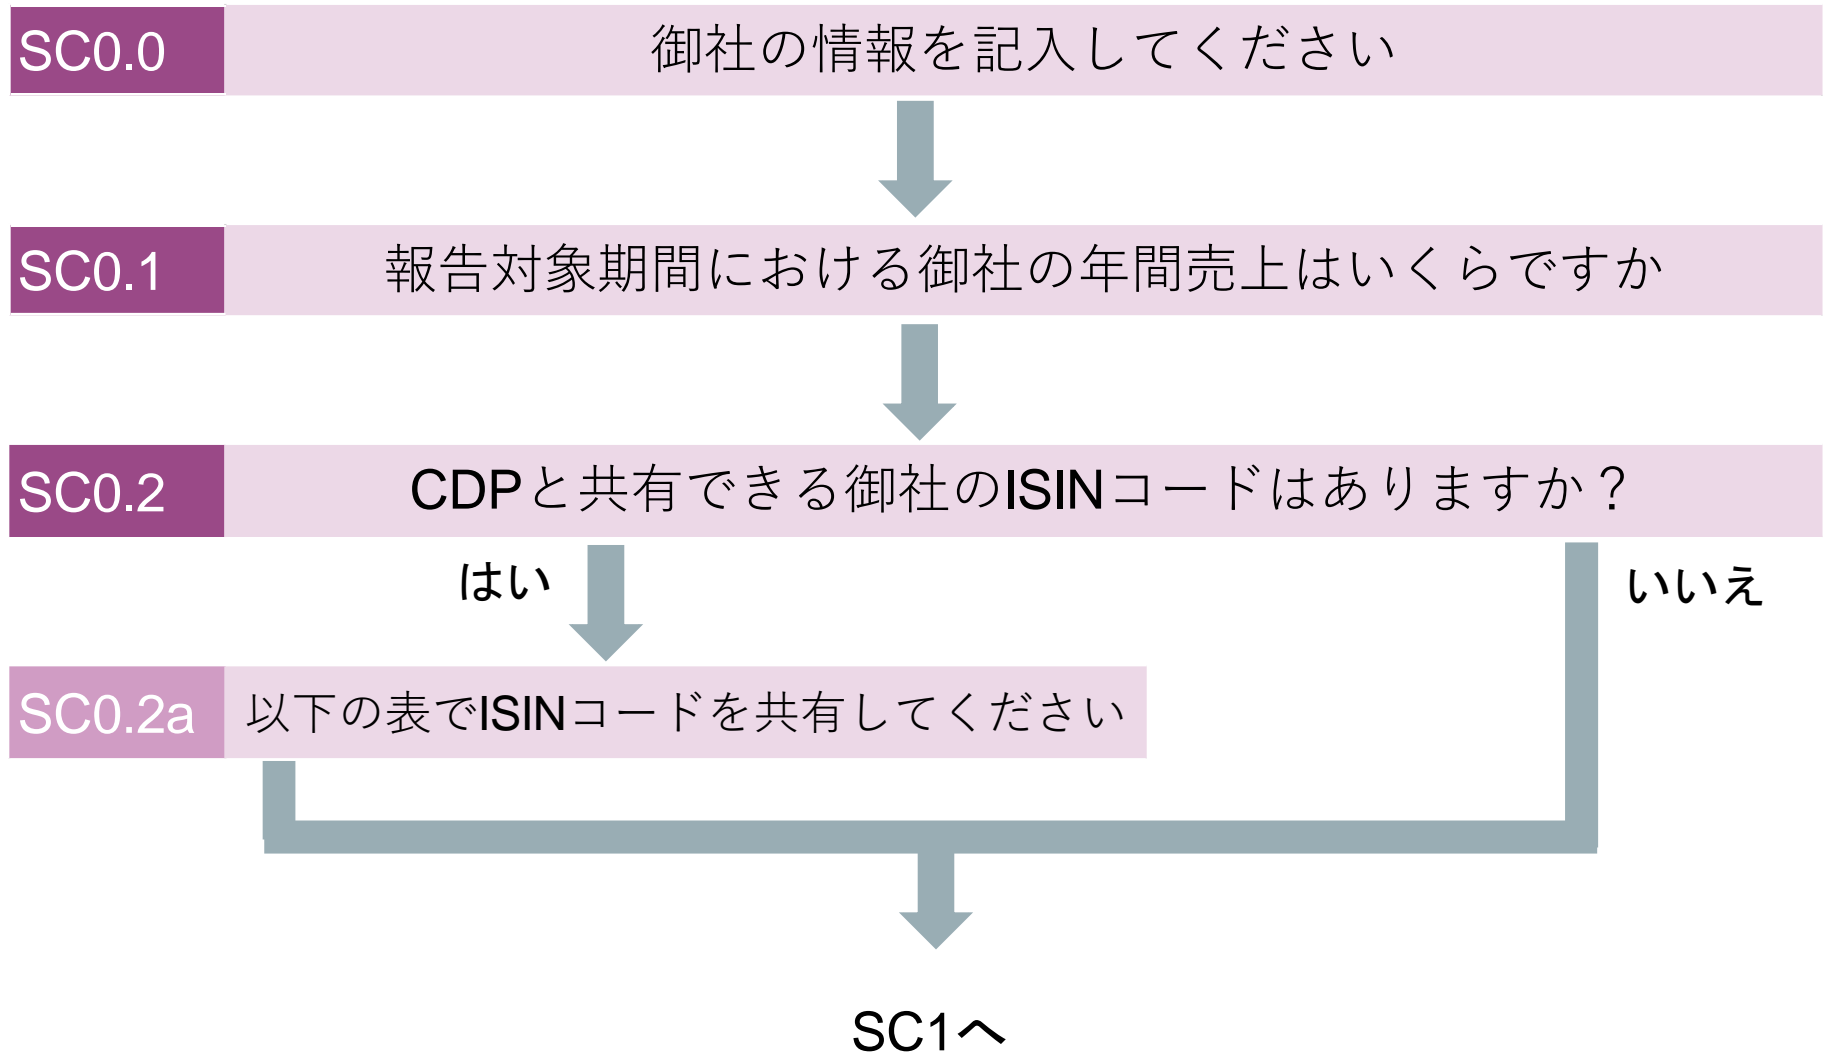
SC0.0 御社の情報を記入してください

SC0.1 報告対象期間における御社の年間売上はいくらですか

SC0.2 CDPと共有できる御社のISINコードはありますか？

はい

いいえ

SC0.2a 以下の表でISINコードを共有してください

SC1へ